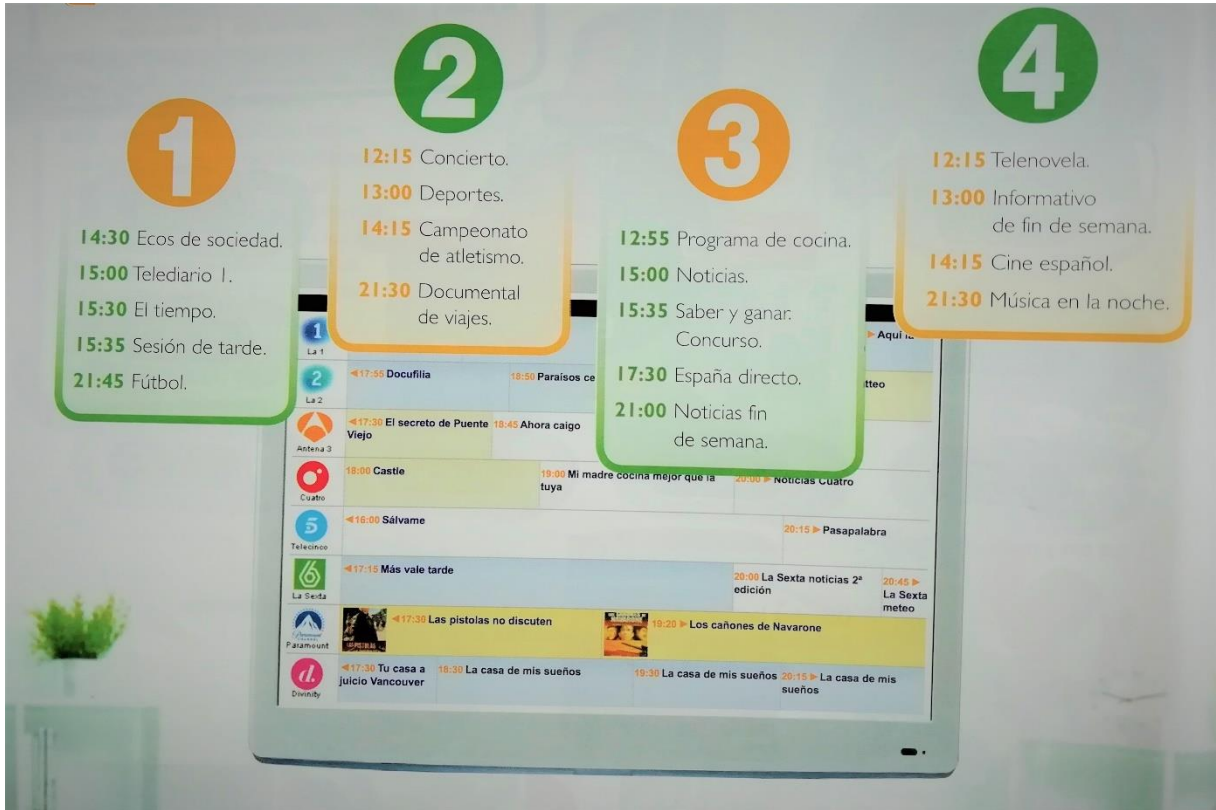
1

14:30 Ecos de sociedad.
15:00 Telediario 1.
15:30 El tiempo.
15:35 Sesión de tarde.
21:45 Fútbol.

2

12:15 Concierto.
13:00 Deportes.
14:15 Campeonato de atletismo.
21:30 Documental de viajes.

3

12:55 Programa de cocina.
15:00 Noticias.
15:35 Saber y ganar. Concurso.
17:30 España directo.
21:00 Noticias fin de semana.

4

12:15 Telenovela.
13:00 Informativo de fin de semana.
14:15 Cine español.
21:30 Música en la noche.

| | | | | |
|---|---|---|---|---|
| La 1 | | | | Aquí la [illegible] |
| La 2 | 17:55 Docufilia | 18:50 Paraísos ce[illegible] | | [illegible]tteo |
| Antena 3 | 17:30 El secreto de Puente Viejo | 18:45 Ahora caigo | | |
| Cuatro | 18:00 Castle | 19:00 Mi madre cocina mejor que la tuya | 20:00 Noticias Cuatro | |
| Telecinco | 16:00 Sálvame | | 20:15 Pasapalabra | |
| La Sexta | 17:15 Más vale tarde | | 20:00 La Sexta noticias 2ª edición | 20:45 La Sexta meteo |
| Paramount | 17:30 Las pistolas no discuten | 19:20 Los cañones de Navarone | | |
| Divinity | 17:30 Tu casa a juicio Vancouver | 18:30 La casa de mis sueños | 19:30 La casa de mis sueños | 20:15 La casa de mis sueños |